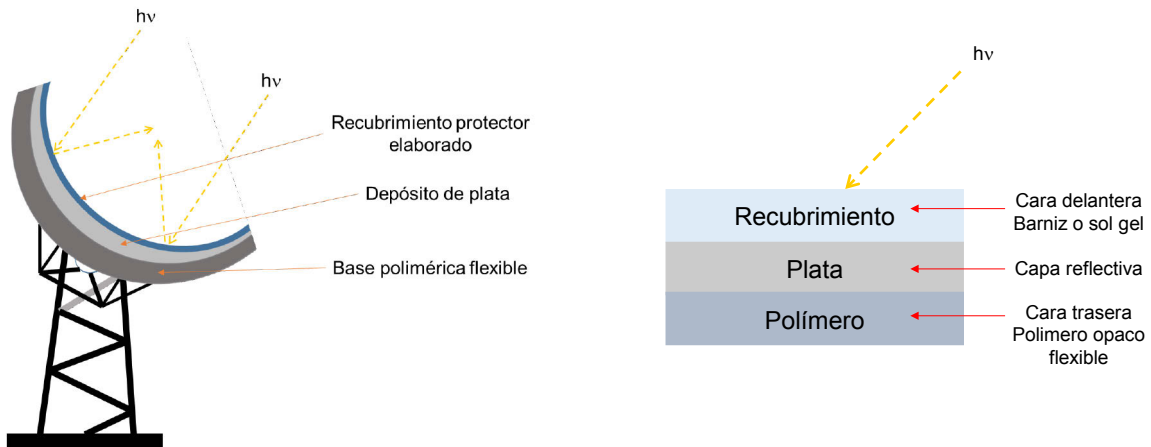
hν

hν

Recubrimiento protector elaborado

Depósito de plata

Base polimérica flexible

hν

Recubrimiento

Plata

Polímero

Cara delantera
Barniz o sol gel

Capa reflectiva

Cara trasera
Polimero opaco flexible